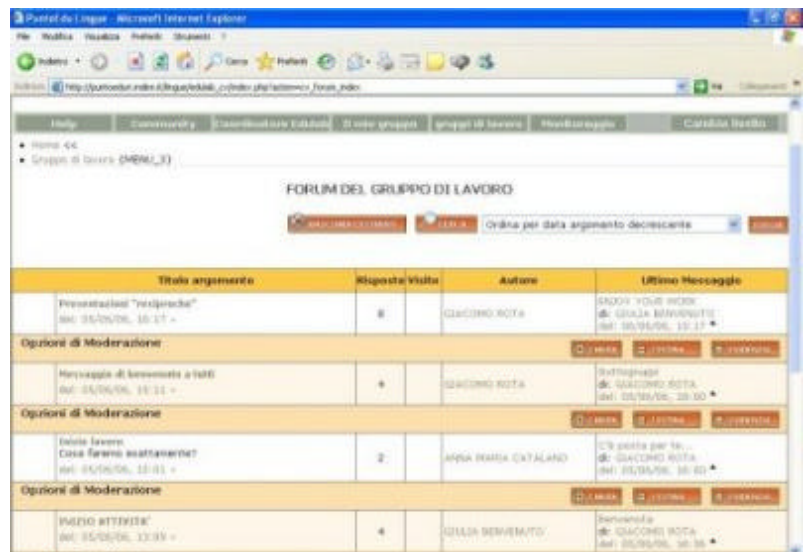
Portal du Lingue - Microsoft Internet Explorer

File Modifica Visualizza Preferiti Strumenti ?

Indietro Cerca Preferiti

Indirizzo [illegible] Vai Collegamenti

Help Community Coordinatore Edulab Il mio gruppo gruppi di lavoro Monitoraggio Cambia Profilo

• Home cc
• Gruppo di lavoro (MENU_3)

FORUM DEL GRUPPO DI LAVORO

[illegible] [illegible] Ordina per data argomento decrescente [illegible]

| Titolo argomento | Risposte | Visite | Autore | Ultimo Messaggio |
|---|---|---|---|---|
| Presentazioni "reciproche" del: 05/06/06, 10:17 - | 8 | | GIACOMO ROTA | ENJOY YOUR WORK di: GIULIA BENVENUTO del: 05/06/06, 10:17 |
| Opzioni di Moderazione | | | | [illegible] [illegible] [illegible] |
| Messaggio di benvenuto a tutti del: 05/06/06, 10:11 - | 4 | | GIACOMO ROTA | Sottogruppi di: GIACOMO ROTA del: 05/06/06, 10:00 |
| Opzioni di Moderazione | | | | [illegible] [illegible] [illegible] |
| Inizio lavoro Cosa faremo esattamente? del: 05/06/06, 10:01 - | 2 | | ANNA MARIA CATALANO | C'è posta per te... di: GIACOMO ROTA del: 05/06/06, 10:00 |
| Opzioni di Moderazione | | | | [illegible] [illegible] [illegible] |
| INIZIO ATTIVITA' del: 05/06/06, 13:39 - | 4 | | GIULIA BENVENUTO | Benvenuta di: GIACOMO ROTA del: 05/06/06, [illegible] |